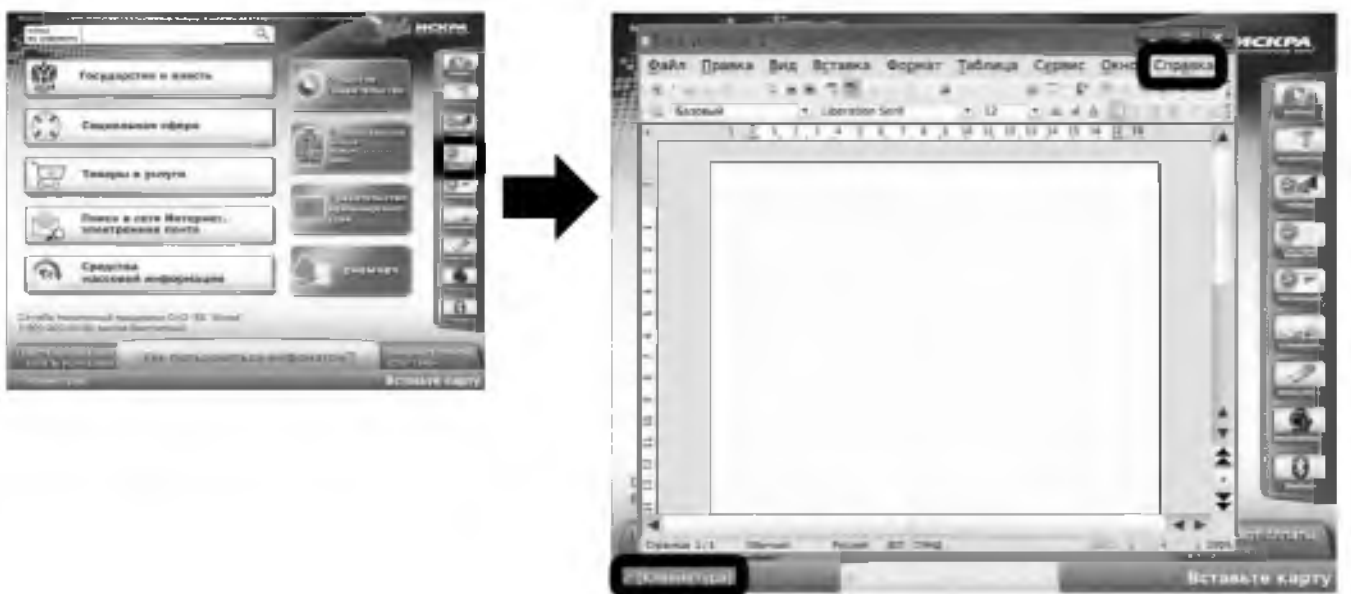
ИСКРА

Государство и власть

Социальная сфера

Товары и услуги

Поиск в сети Интернет, электронная почта

Средства массовой информации

Как пользоваться информатом?

Вставьте карту

ИСКРА

Файл Правка Вид Вставка Формат Таблица Сервис Окно Справка

Базовый

Liberation Serif

12

Страница 1 / 1

Обычный

Русский

Клавиатура

Вставьте карту